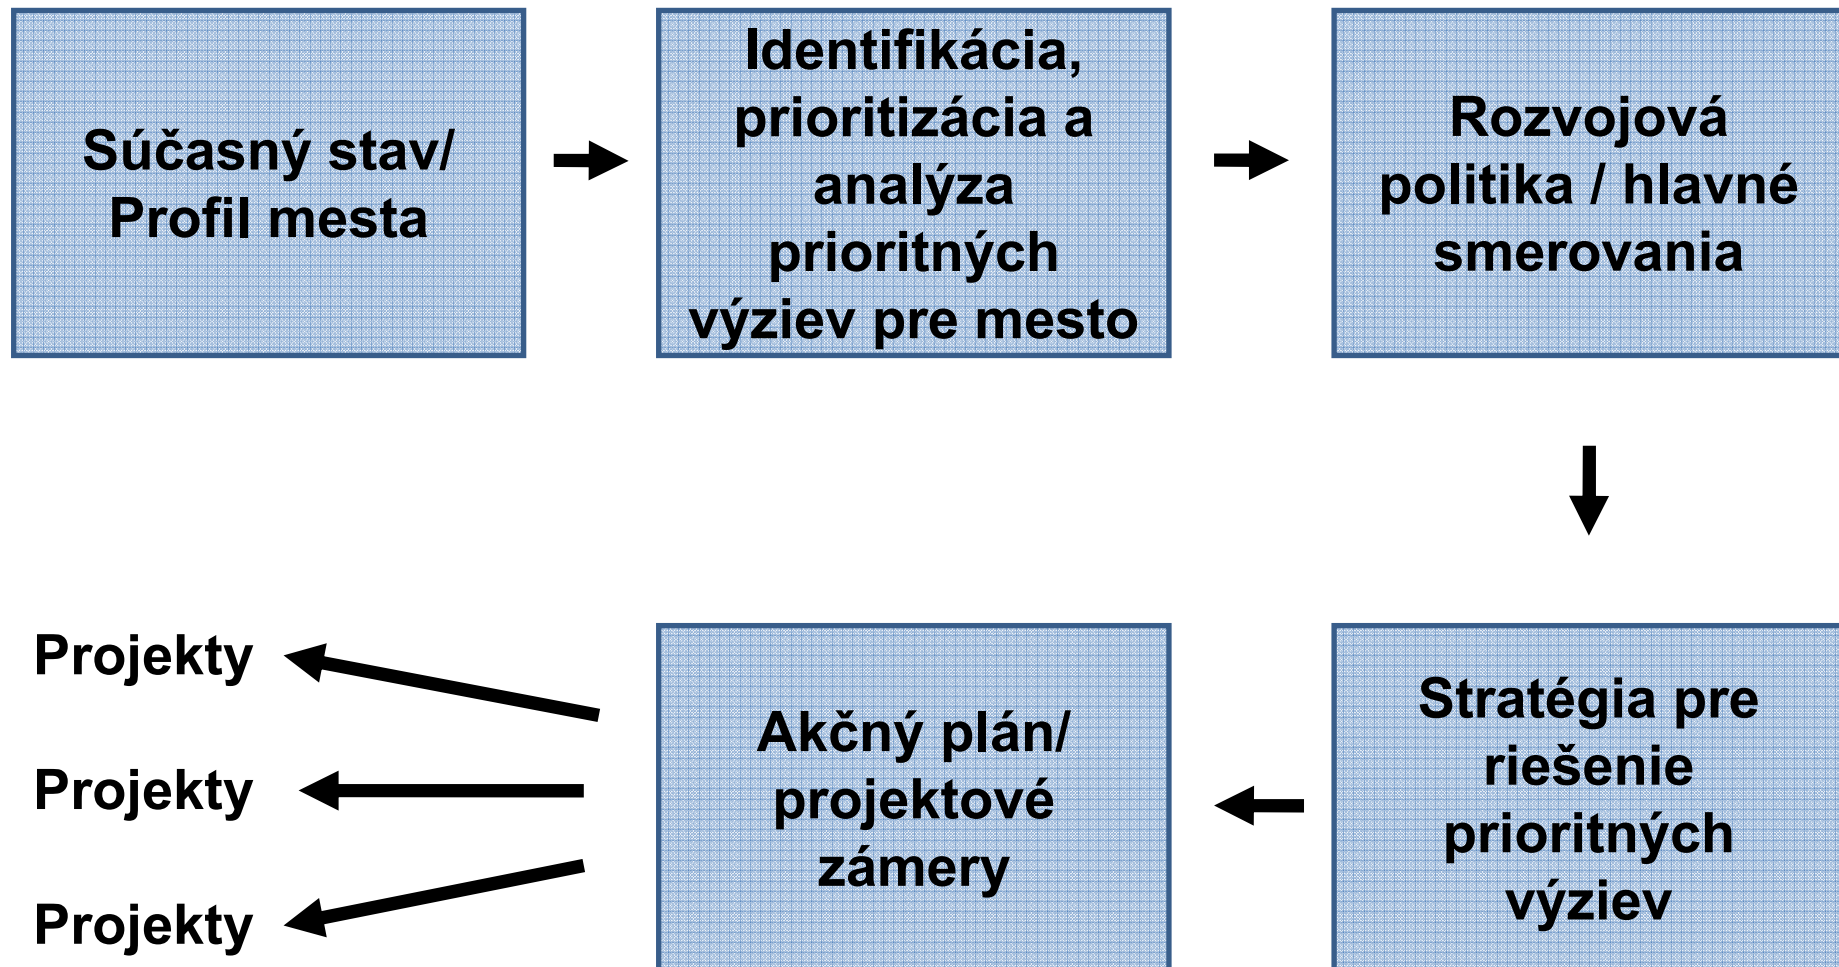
Súčasný stav/ Profil mesta

Identifikácia, prioritizácia a analýza prioritných výziev pre mesto

Rozvojová politika / hlavné smerovania

Stratégia pre riešenie prioritných výziev

Akčný plán/ projektové zámery

Projekty

Projekty

Projekty